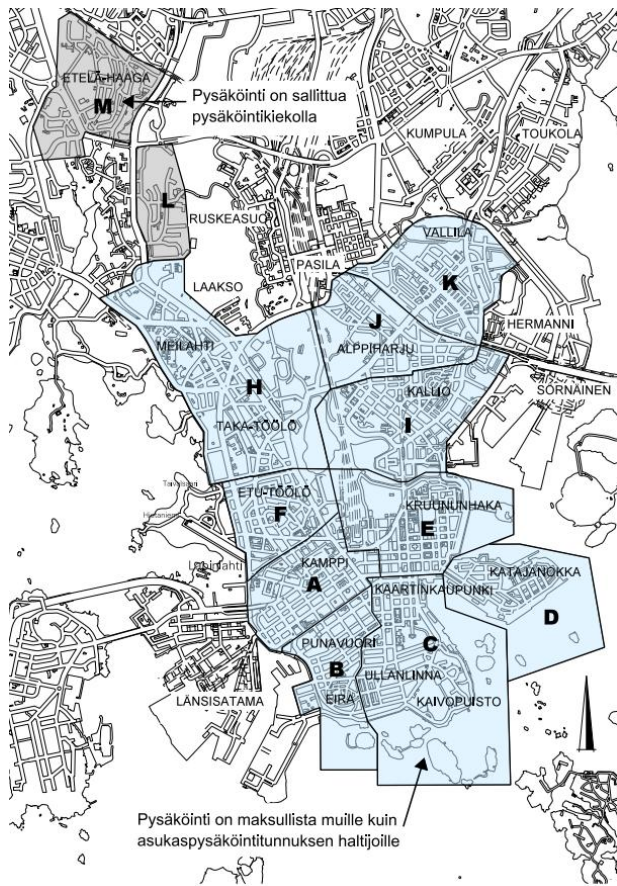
ETELÄ-HAAGA
M
Pysäköinti on sallittua pysäköintikiekolla
KUMPULA
TOUKOLA
L
RUSKEASUO
VALLILA
PASILA
K
LAAKSO
HERMANNI
J
MEILAHTI
ALPPIHARJU
SÖRNÄINEN
H
KALLIO
I
TAKA-TÖÖLÖ
ETU-TÖÖLÖ
F
KRUUNUNHAKA
E
Lapinlahti
KAMPPI
KATAJANOKKA
A
KAARTINKAUPUNKI
D
PUNAVUORI
C
B
ULLANLINNA
LÄNSISATAMA
EIRA
KAIVOPUISTO
Pysäköinti on maksullista muille kuin asukaspysäköintitunnuksen haltijoille